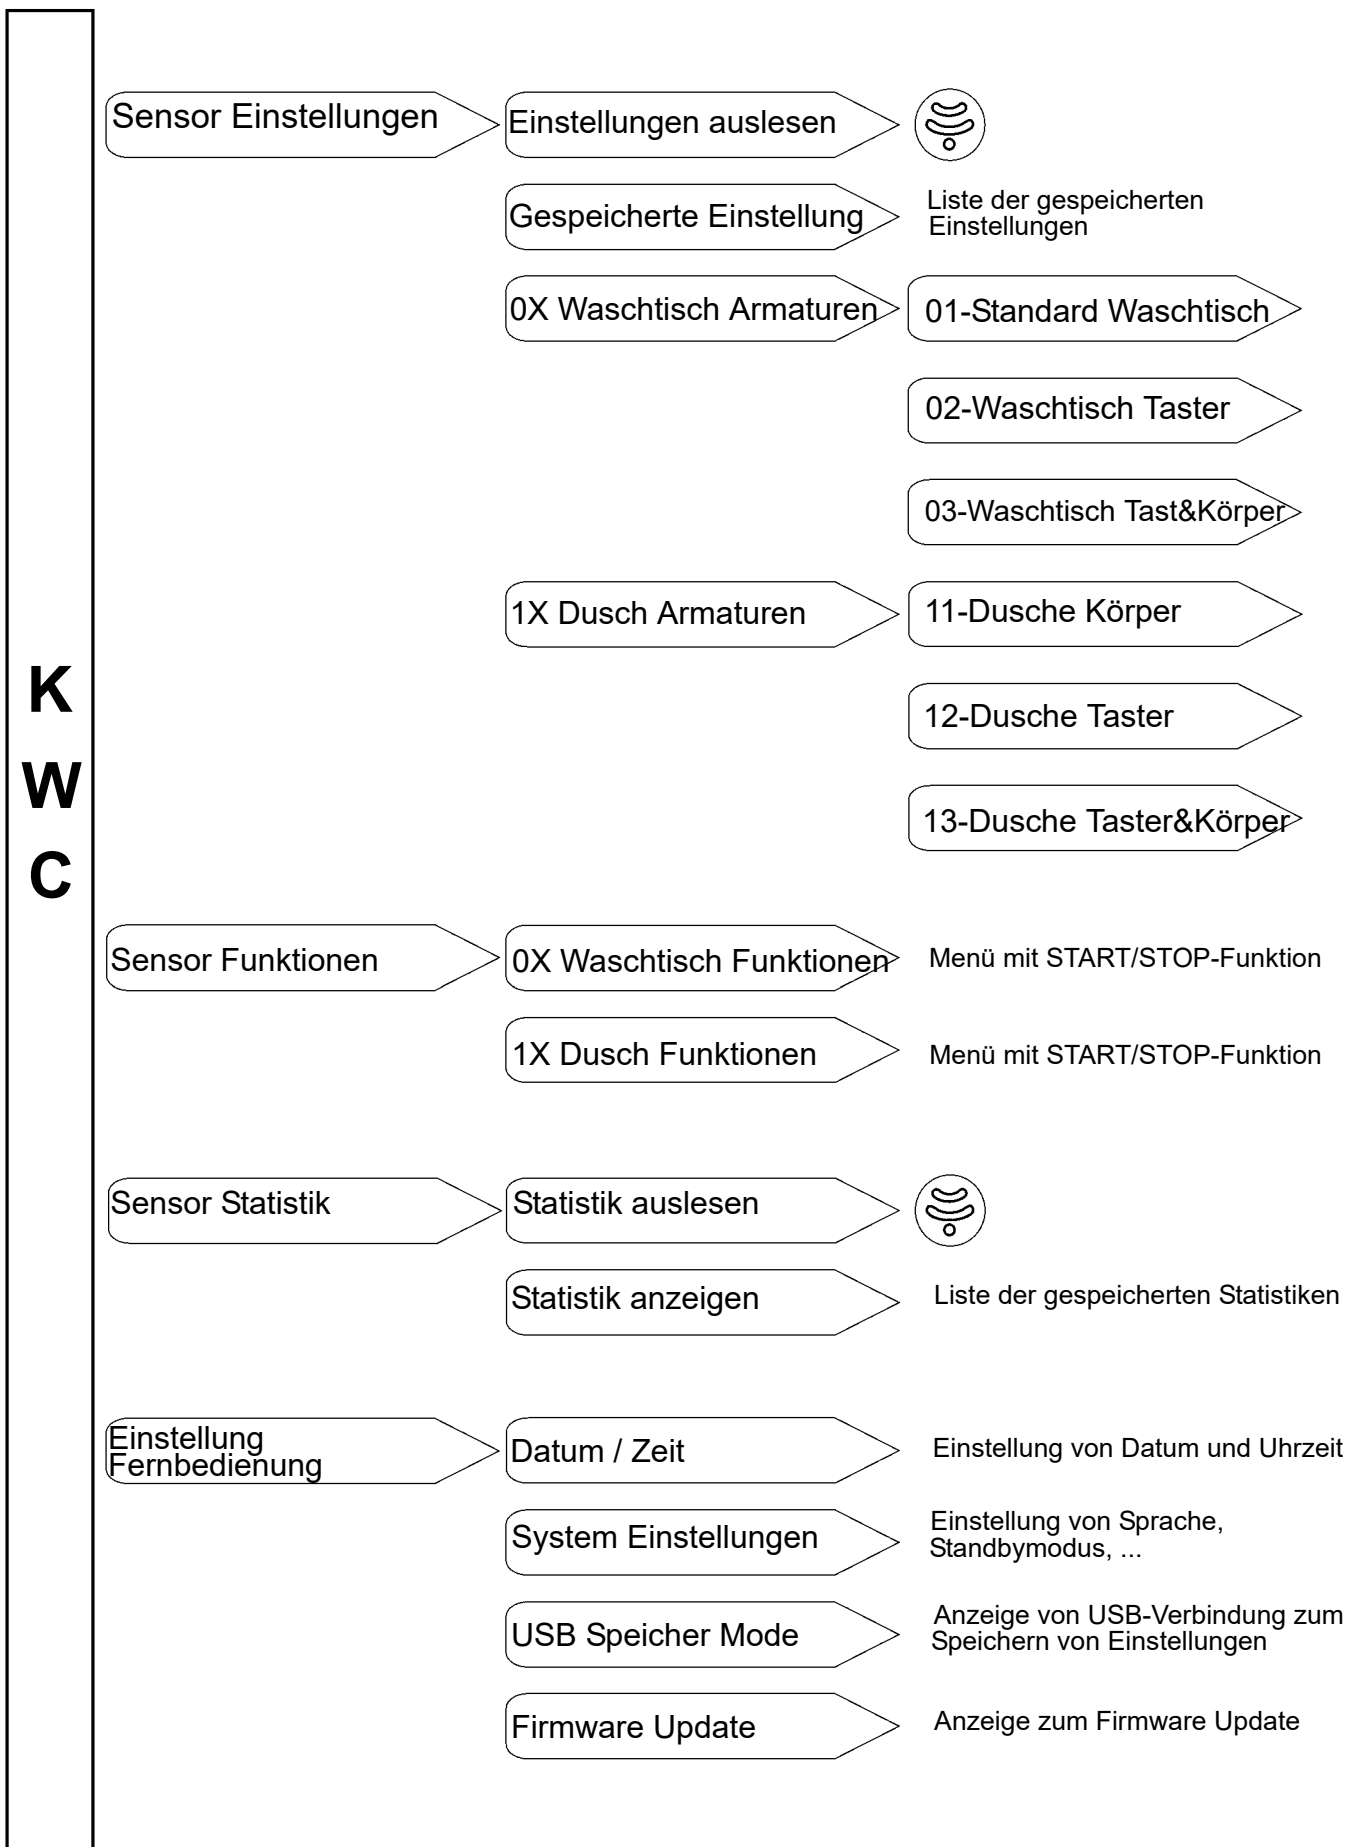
K
W
C

Sensor Einstellungen

Einstellungen auslesen

Gespeicherte Einstellung

Liste der gespeicherten Einstellungen

0X Waschtisch Armaturen

01-Standard Waschtisch

02-Waschtisch Taster

03-Waschtisch Tast&Körper

1X Dusch Armaturen

11-Dusche Körper

12-Dusche Taster

13-Dusche Taster&Körper

Sensor Funktionen

0X Waschtisch Funktionen

Menü mit START/STOP-Funktion

1X Dusch Funktionen

Menü mit START/STOP-Funktion

Sensor Statistik

Statistik auslesen

Statistik anzeigen

Liste der gespeicherten Statistiken

Einstellung Fernbedienung

Datum / Zeit

Einstellung von Datum und Uhrzeit

System Einstellungen

Einstellung von Sprache, Standbymodus, ...

USB Speicher Mode

Anzeige von USB-Verbindung zum Speichern von Einstellungen

Firmware Update

Anzeige zum Firmware Update